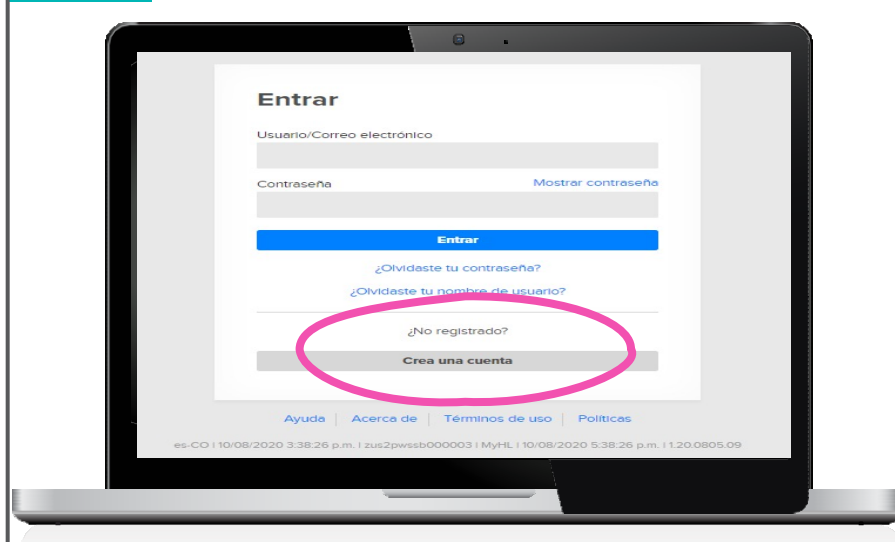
Entrar

Usuario/Correo electrónico

Contraseña

Mostrar contraseña

Entrar

¿Olvidaste tu contraseña?

¿Olvidaste tu nombre de usuario?

¿No registrado?

Crea una cuenta

Ayuda | Acerca de | Términos de uso | Políticas

es-CO | 10/08/2020 3:38:26 p.m. | zus2pwssb000003 | MyHL | 10/08/2020 5:38:26 p.m. | 1.20.0805.09